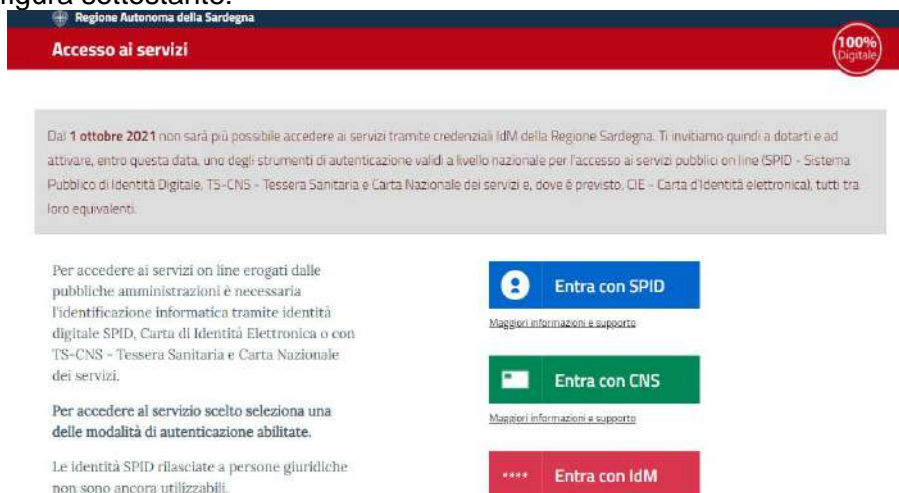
figura sottostante:

Regione Autonoma della Sardegna

Accesso ai servizi

100% Digitale

Dal 1 ottobre 2021 non sarà più possibile accedere ai servizi tramite credenziali IdM della Regione Sardegna. Ti invitiamo quindi a dotarti e ad attivare, entro questa data, uno degli strumenti di autenticazione validi a livello nazionale per l'accesso ai servizi pubblici on line (SPID - Sistema Pubblico di Identità Digitale, TS-CNS - Tessera Sanitaria e Carta Nazionale dei servizi e, dove è previsto, CIE - Carta d'Identità elettronica), tutti tra loro equivalenti.

Per accedere ai servizi on line erogati dalle pubbliche amministrazioni è necessaria l'identificazione informatica tramite identità digitale SPID, Carta di Identità Elettronica o con TS-CNS - Tessera Sanitaria e Carta Nazionale dei servizi.

Per accedere al servizio scelto seleziona una delle modalità di autenticazione abilitate.

Le identità SPID rilasciate a persone giuridiche non sono ancora utilizzabili.

Entra con SPID

Maggiori informazioni e supporto

Entra con CNS

Maggiori informazioni e supporto

**** Entra con IdM